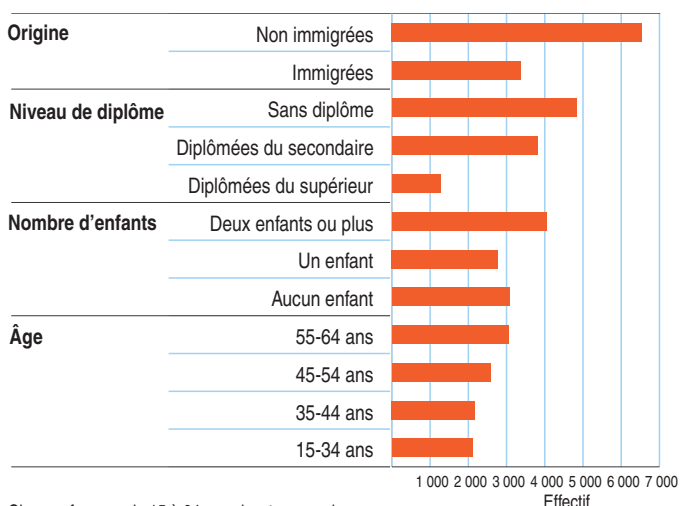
| | | |
|---|---|---|
| Origine | Non immigrées | |
| | Immigrées | |
| Niveau de diplôme | Sans diplôme | |
| | Diplômées du secondaire | |
| | Diplômées du supérieur | |
| Nombre d'enfants | Deux enfants ou plus | |
| | Un enfant | |
| | Aucun enfant | |
| Âge | 55-64 ans | |
| | 45-54 ans | |
| | 35-44 ans | |
| | 15-34 ans | |

1 000 2 000 3 000 4 000 5 000 6 000 7 000
Effectif

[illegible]